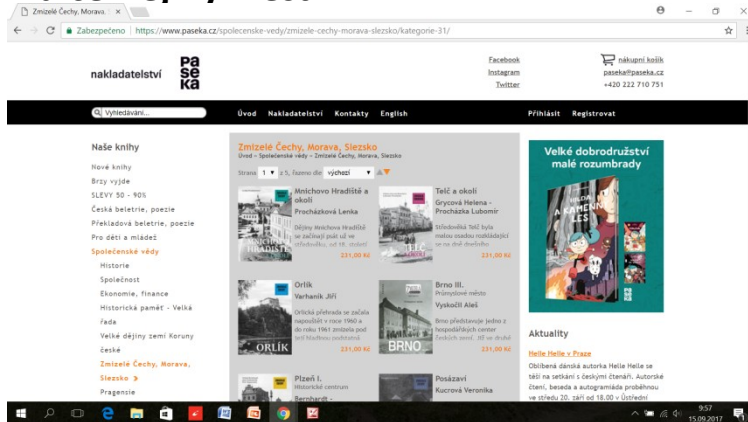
Zmizelé Čechy, Morava, ×

Zabezpečeno | https://www.paseka.cz/spolecenske-vedy/zmizele-cechy-morava-slezsko/kategorie-31/

nakladatelství pa se ka

Facebook
Instagram
Twitter

nákupní košík
paseka@paseka.cz
+420 222 710 751

Vyhledávání...

Úvod Nakladatelství Kontakty English

Přihlásit Registrovat

Naše knihy

Nové knihy
Brzy vyjde
SLEVY 50 - 90%
Česká beletrie, poezie
Překladová beletrie, poezie
Pro děti a mládež
Společenské vědy
Historie
Společnost
Ekonomie, finance
Historická paměť - Velká řada
Velké dějiny zemí Koruny české
Zmizelé Čechy, Morava, Slezsko »
Pragensie

Zmizelé Čechy, Morava, Slezsko
Úvod » Společenské vědy » Zmizelé Čechy, Morava, Slezsko

Strana 1 z 5, řazeno dle výchozí

Mnichovo Hradiště a okolí
Procházková Lenka
Dějiny Mnichova Hradiště se začínají psát už ve středověku, od 16. století
231,00 Kč

Telč a okolí
Grycová Helena - Procházka Lubomír
Středověká Telč byla malou osadou rozkládající se na dně doubalku
231,00 Kč

Orlík
Varhaník Jiří
Orlická přehrada se začala napouštět v roce 1960 a do roku 1961 zmizela pod její hladinou spousta
231,00 Kč

Brno III.
Průmyslové město
Vyskočil Aleš
Brno představuje jedno z hospodářských center českých zemí. Již ve druhé
231,00 Kč

Plzeň I.
Historické centrum

Posázaví
Kucrová Veronika

Velké dobrodružství malé rozumbrady

Aktuality

Helle Helle v Praze
Oblíbená dánská autorka Helle Helle se těší na setkání s českými čtenáři. Autorské čtení, beseda a autogramiáda proběhnou ve středu 20. září od 18.00 v Ústřední

9:57
15.09.2017